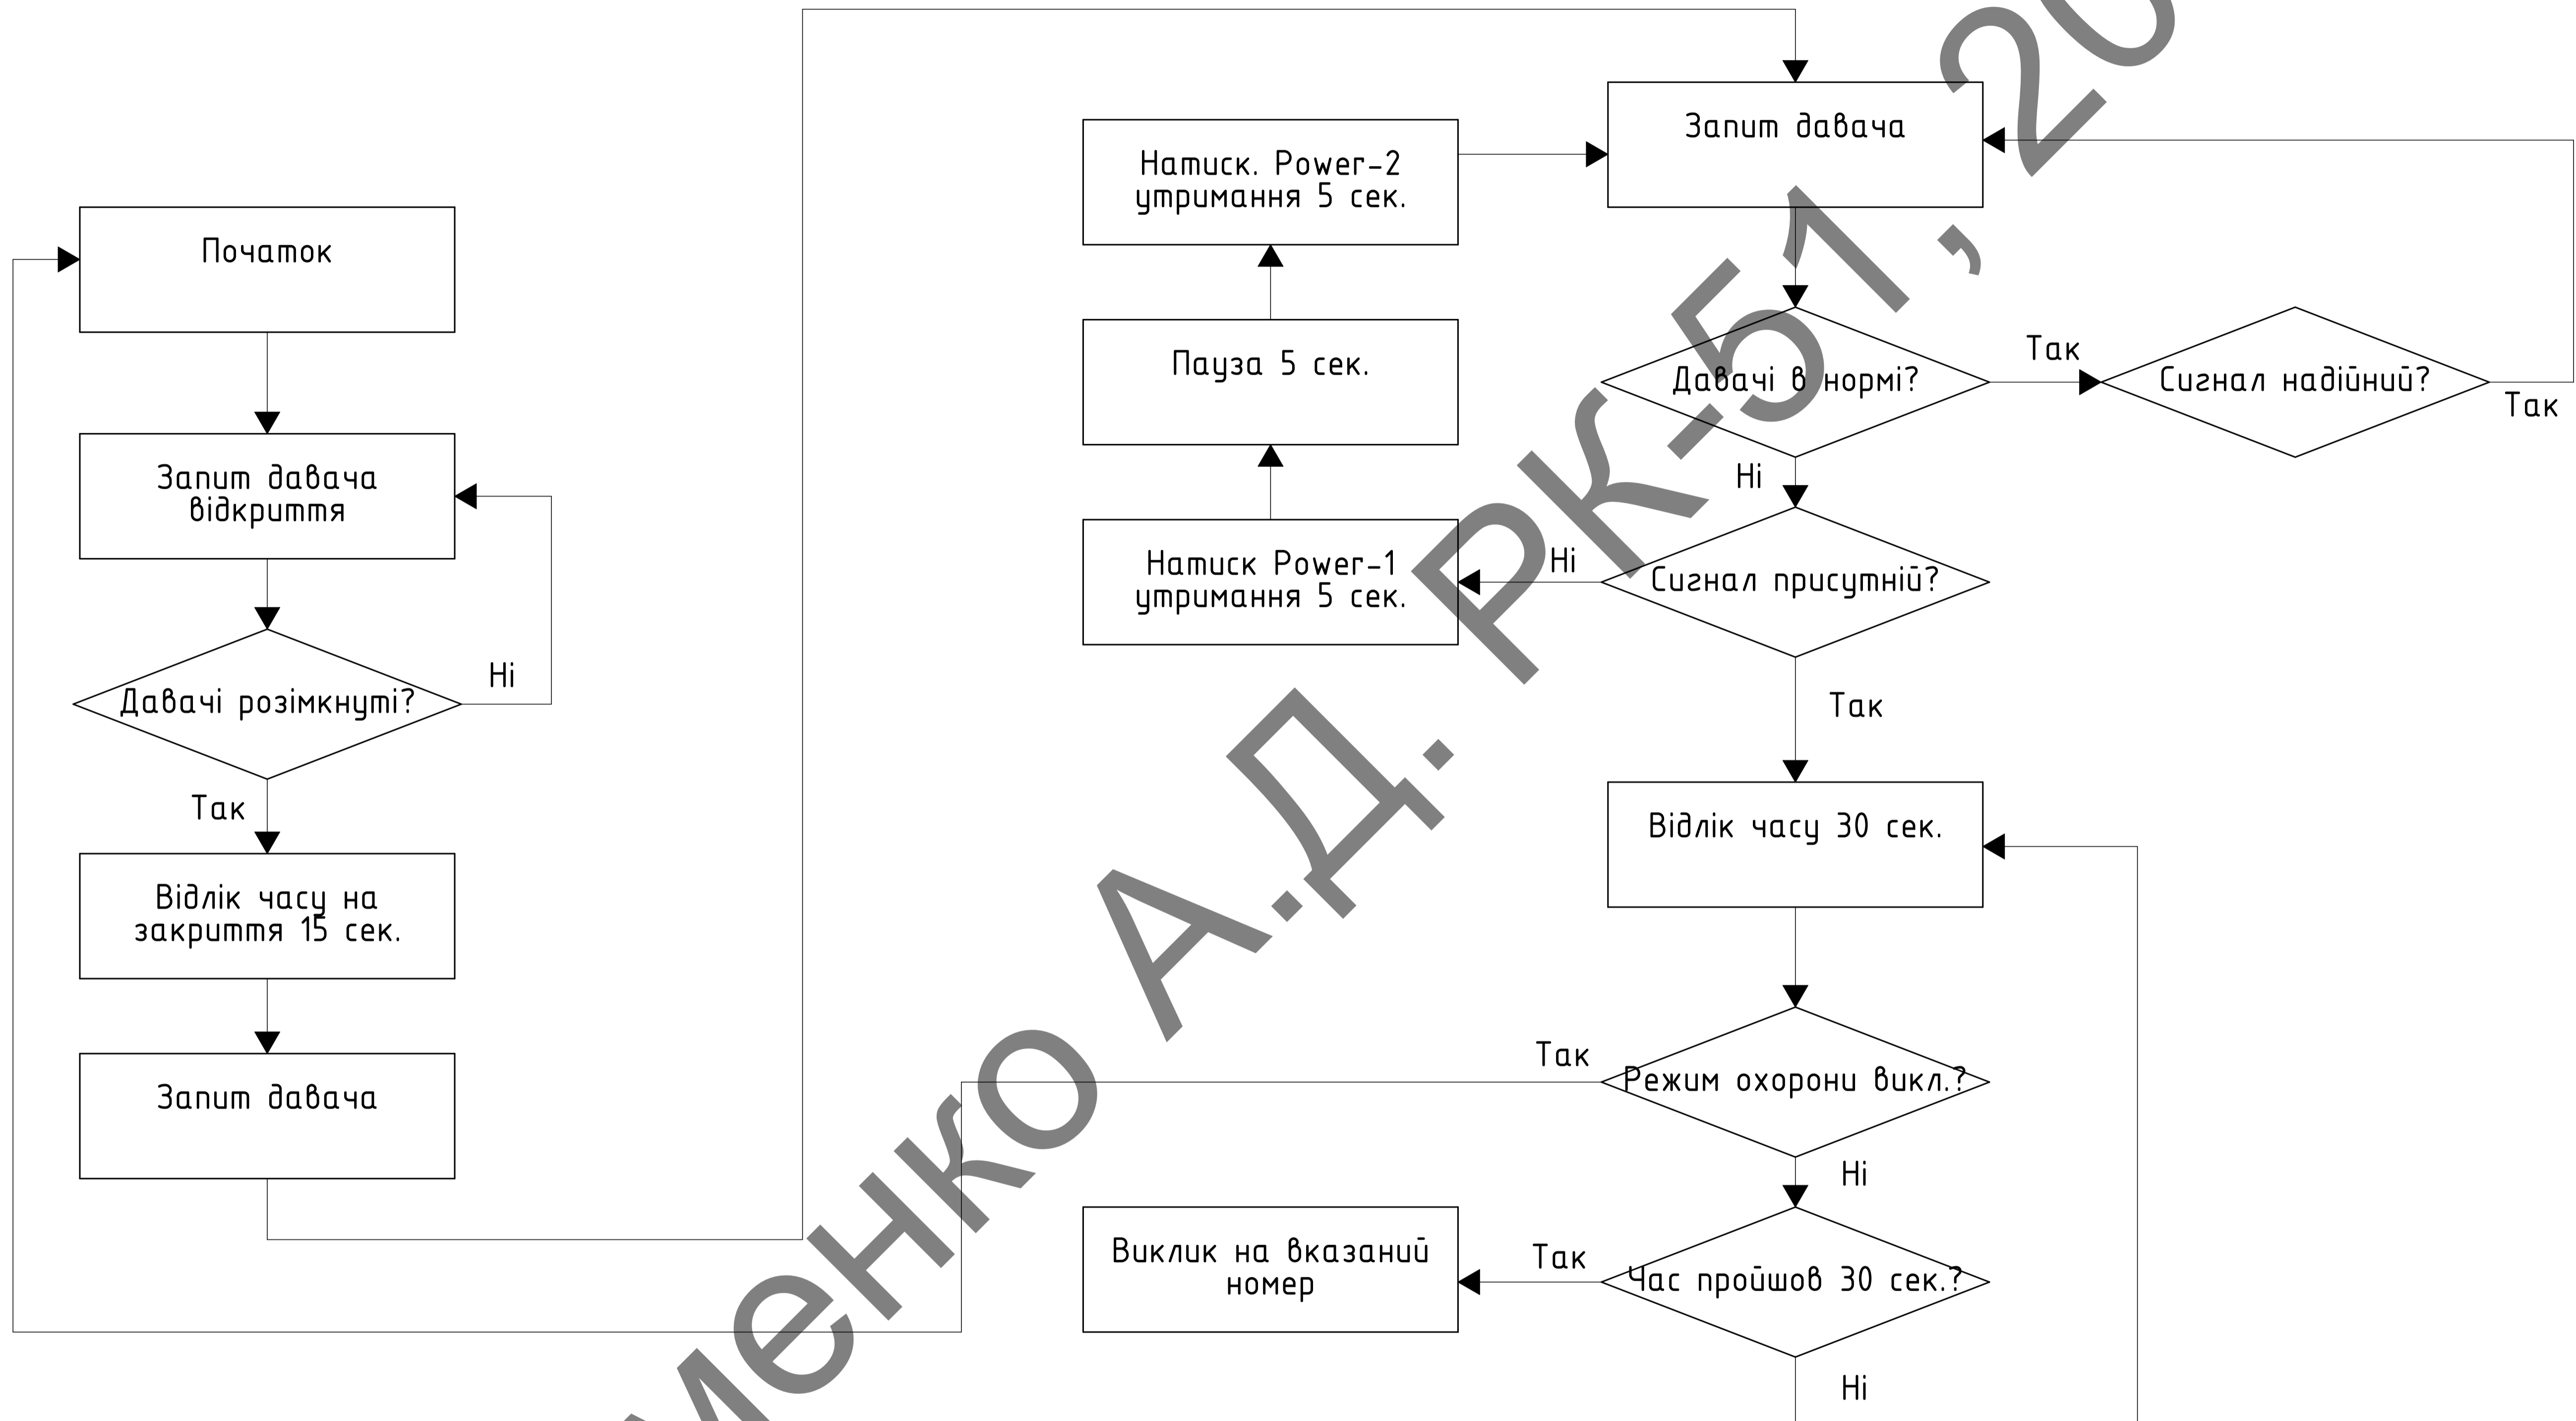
Початок

Запит давача відкриття

Давачі розімкнуті?

Ні

Так

Відлік часу на закриття 15 сек.

Запит давача

Натиск. Power-2 утримання 5 сек.

Пауза 5 сек.

Натиск Power-1 утримання 5 сек.

Запит давача

Давачі в нормі?

Так

Сигнал надійний?

Так

Ні

Ні

Сигнал присутній?

Так

Відлік часу 30 сек.

Так

Режим охорони викл.?

Ні

Виклик на вказаний номер

Так

Час пройшов 30 сек.?

Ні

...менко А.Д. РК-51, 20